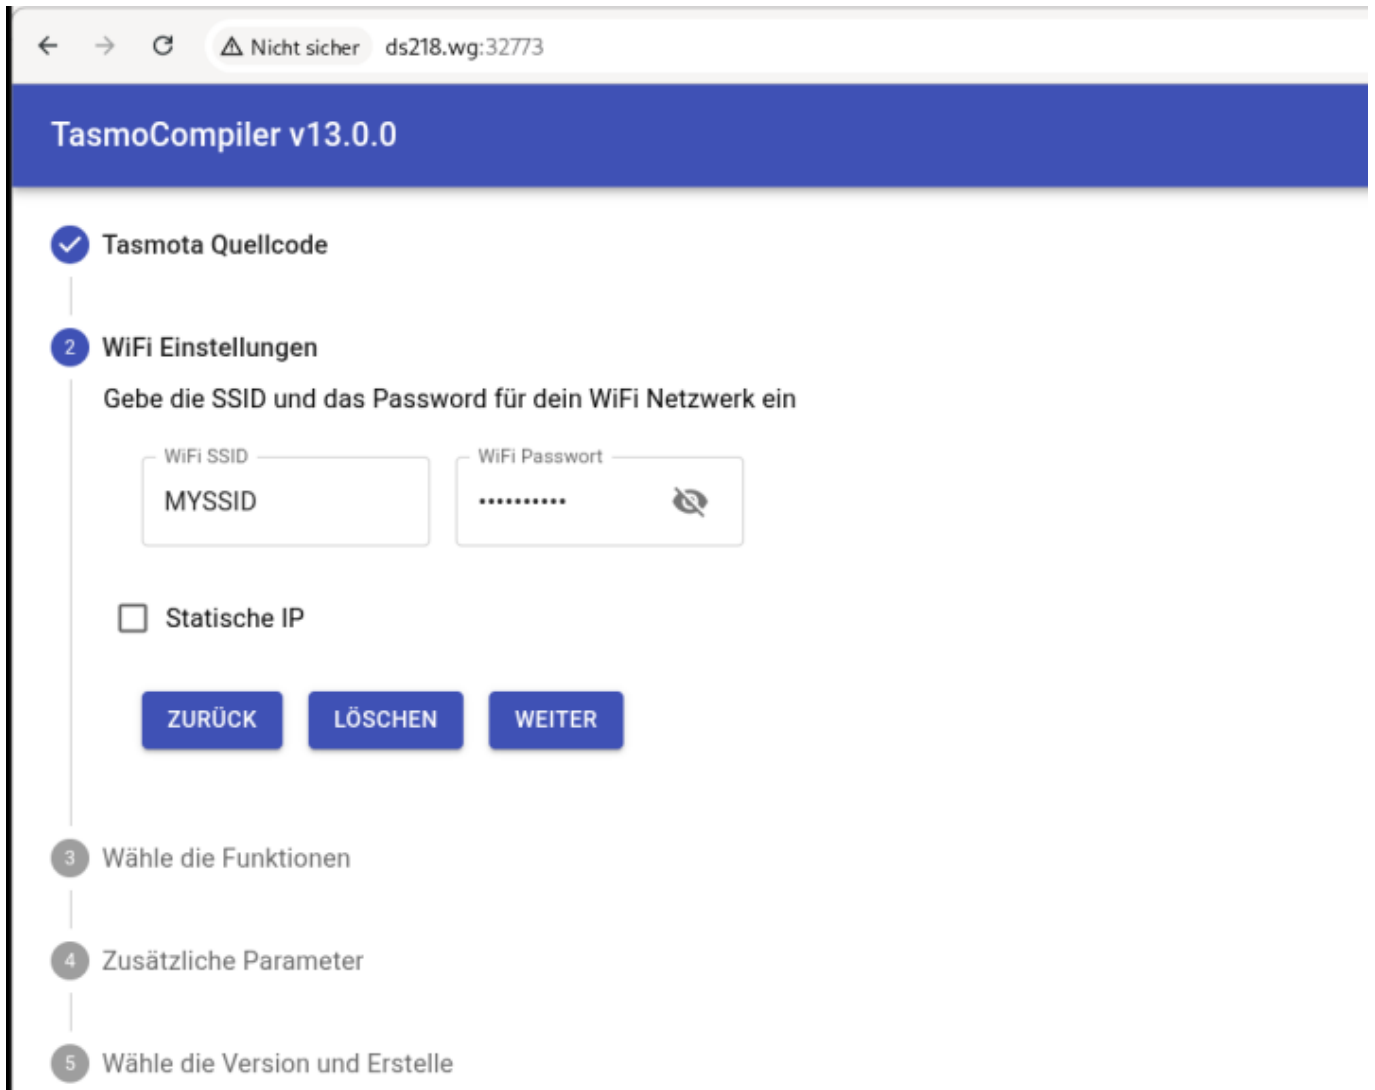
Nicht sicher ds218.wg:32773

TasmoCompiler v13.0.0

Tasmota Quellcode

2 WiFi Einstellungen

Gebe die SSID und das Password für dein WiFi Netzwerk ein

WiFi SSID
MYSSID

WiFi Passwort
••••••••••

Statische IP

ZURÜCK LÖSCHEN WEITER

3 Wähle die Funktionen

4 Zusätzliche Parameter

5 Wähle die Version und Erstelle